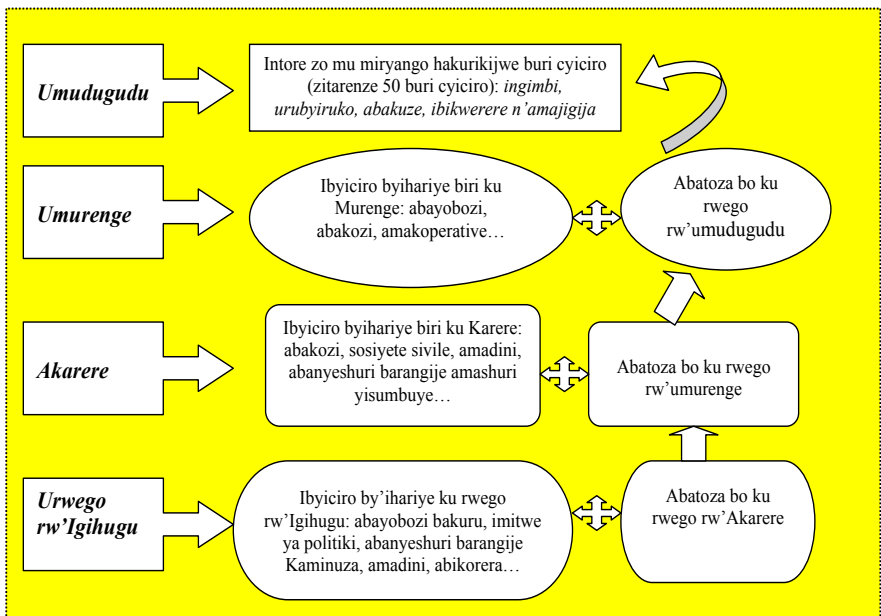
*Umudugudu*

Intore zo mu miryango hakurikijwe buri cyiciro (zitarenze 50 buri cyiciro): *ingimbi, urubyiruko, abakuze, ibikwerere n'amajigija*

*Umurenge*

Ibyiciro byihariye biri ku Murenge: abayobozi, abakozi, amakoperative…

Abatoza bo ku rwego rw'umudugudu

*Akarere*

Ibyiciro byihariye biri ku Karere: abakozi, sosiyete sivile, amadini, abanyeshuri barangije amashuri yisumbuye…

Abatoza bo ku rwego rw'umurenge

*Urwego rw'Igihugu*

Ibyiciro by'ihariye ku rwego rw'Igihugu: abayobozi bakuru, imitwe ya politiki, abanyeshuri barangije Kaminuza, amadini, abikorera…

Abatoza bo ku rwego rw'Akarere